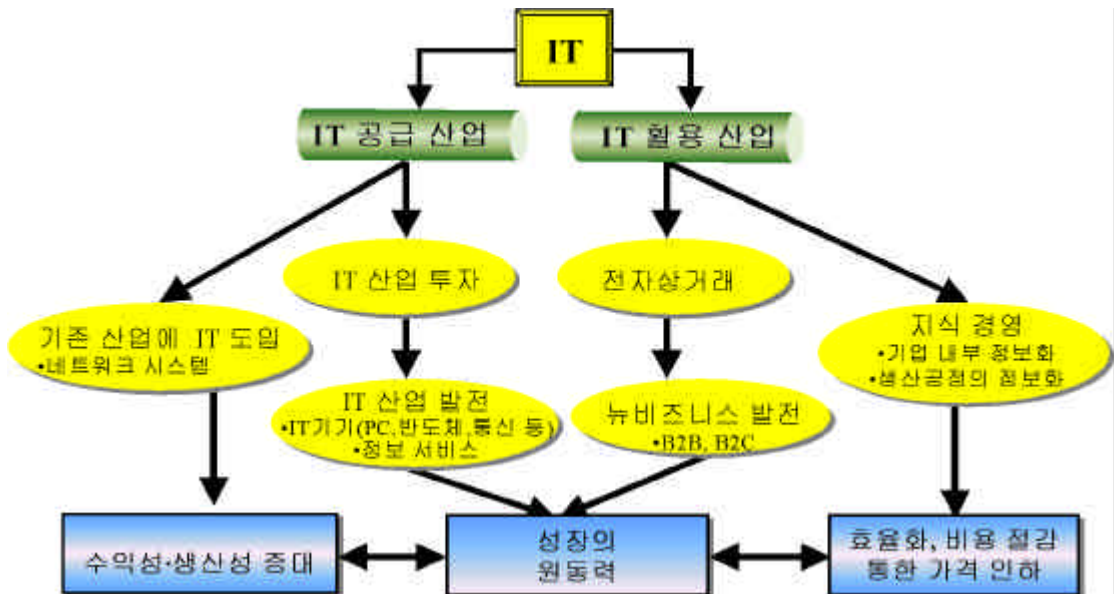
IT

IT 공급 산업

IT 활용 산업

기존 산업에 IT 도입
•네트워크 시스템

IT 산업 투자

IT 산업 발전
•IT기기(PC,반도체,통신 등)
•정보 서비스

전자상거래

뉴비즈니스 발전
•B2B, B2C

지식 경영
•기업 내부 정보화
•생산공정의 정보화

수익성·생산성 증대

성장의
원동력

효율화, 비용 절감
통한 가격 인하